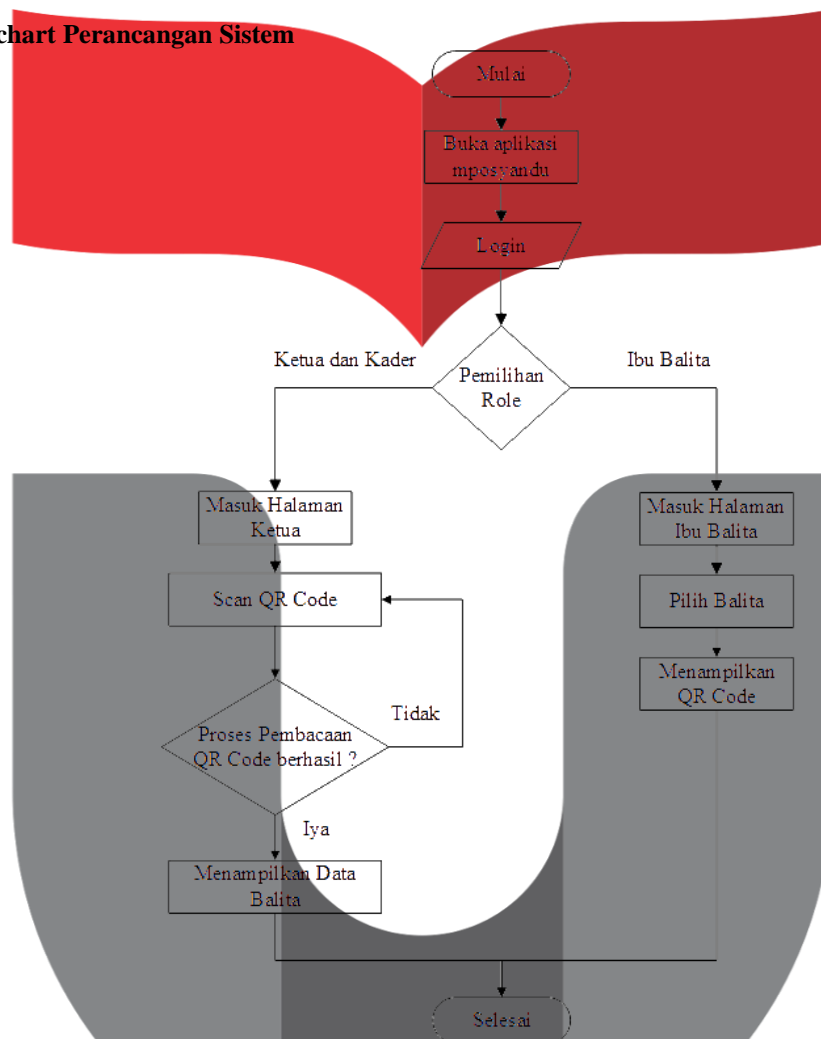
chart Perancangan Sistem

Mulai

Buka aplikasi mposyandu

Login

Ketua dan Kader

Pemilihan Role

Ibu Balita

Masuk Halaman Ketua

Scan QR Code

Proses Pembacaan QR Code berhasil ?

Tidak

Iya

Menampilkan Data Balita

Masuk Halaman Ibu Balita

Pilih Balita

Menampilkan QR Code

Selesai